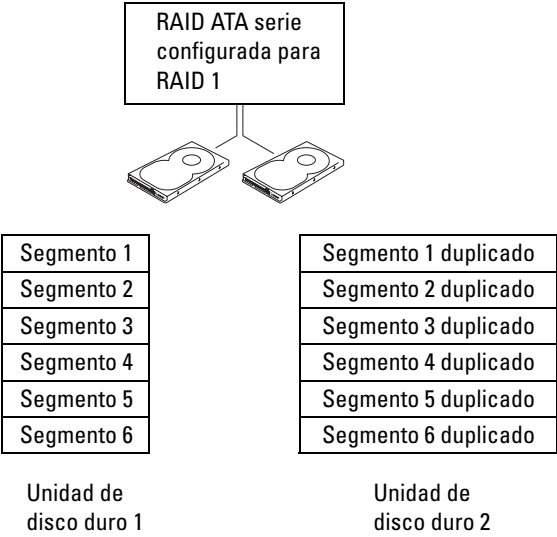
RAID ATA serie configurada para RAID 1

| Segmento 1 |
|---|
| Segmento 2 |
| Segmento 3 |
| Segmento 4 |
| Segmento 5 |
| Segmento 6 |

| Segmento 1 duplicado |
|---|
| Segmento 2 duplicado |
| Segmento 3 duplicado |
| Segmento 4 duplicado |
| Segmento 5 duplicado |
| Segmento 6 duplicado |

Unidad de disco duro 1

Unidad de disco duro 2